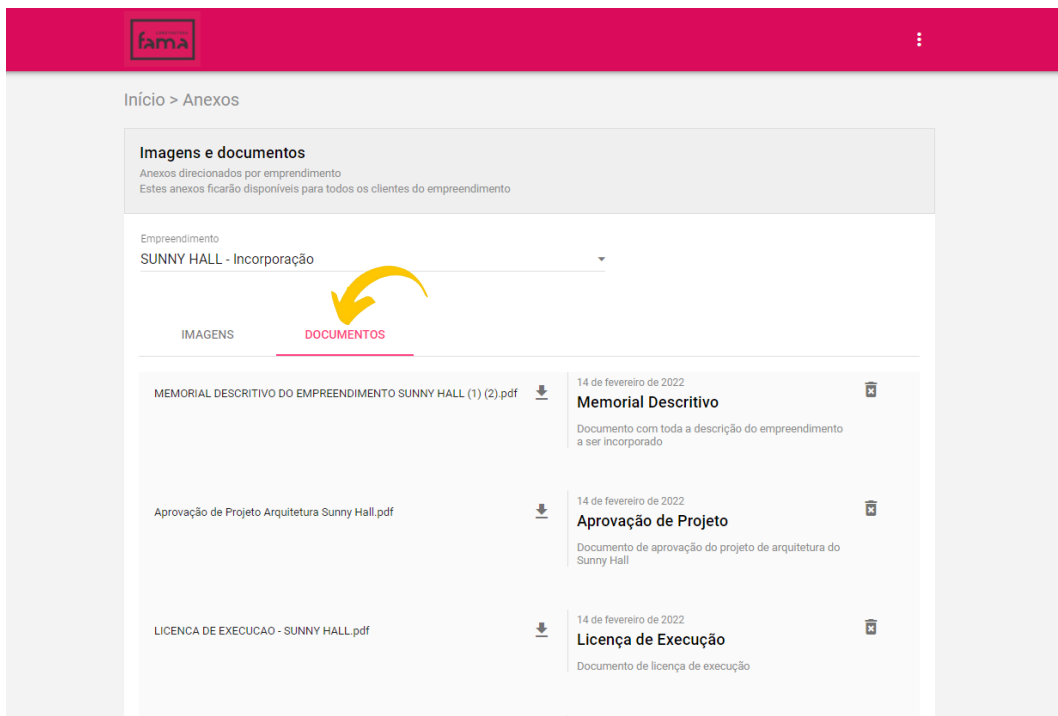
fama

Início > Anexos

Imagens e documentos
Anexos direcionados por emprendimento
Estes anexos ficarão disponíveis para todos os clientes do empreendimento

Empreendimento
SUNNY HALL - Incorporação

IMAGENS
DOCUMENTOS

MEMORIAL DESCRITIVO DO EMPREENDIMENTO SUNNY HALL (1) (2).pdf

14 de fevereiro de 2022
Memorial Descritivo
Documento com toda a descrição do empreendimento a ser incorporado

Aprovação de Projeto Arquitetura Sunny Hall.pdf

14 de fevereiro de 2022
Aprovação de Projeto
Documento de aprovação do projeto de arquitetura do Sunny Hall

LICENCA DE EXECUCAO - SUNNY HALL.pdf

14 de fevereiro de 2022
Licença de Execução
Documento de licença de execução